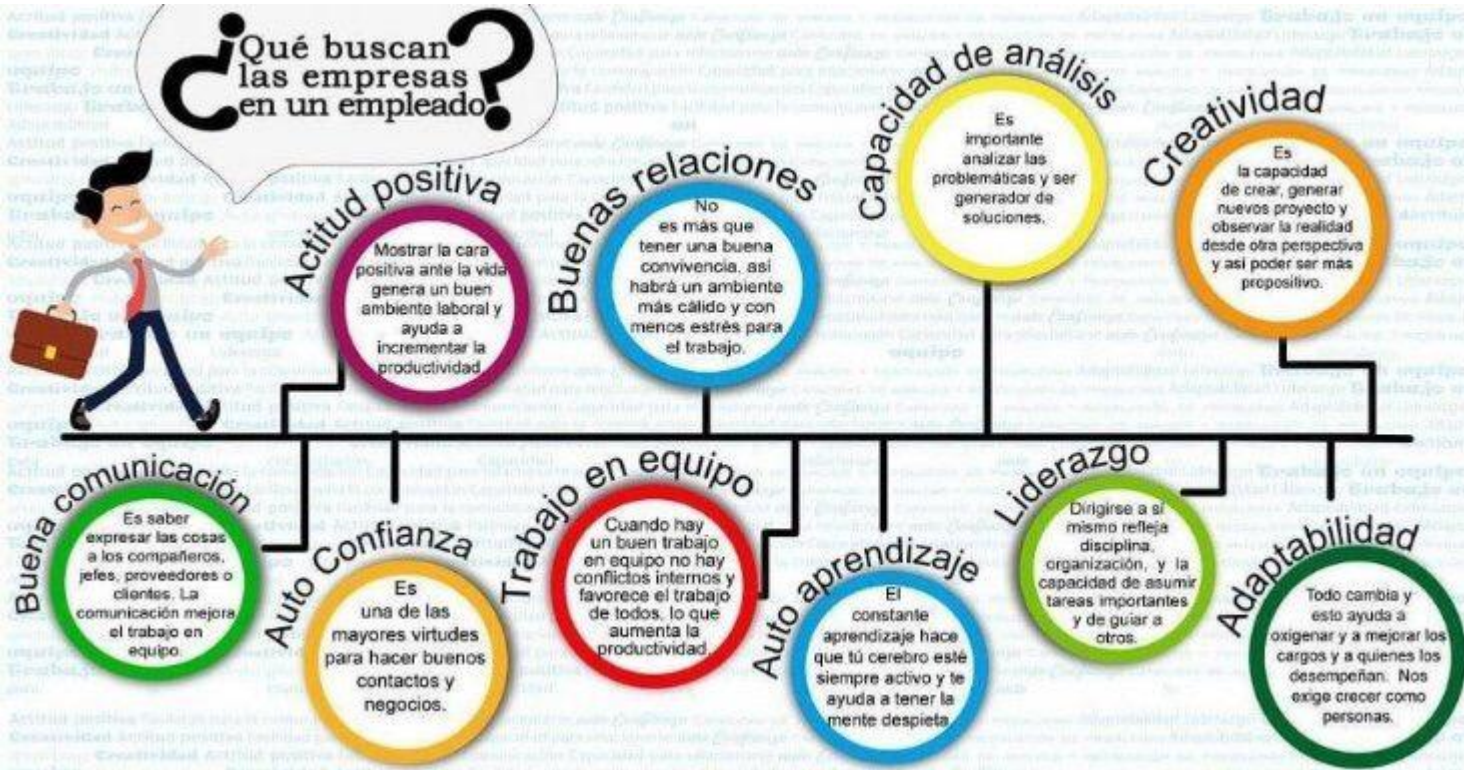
¿Qué buscan las empresas en un empleado?

Actitud positiva
Mostrar la cara positiva ante la vida genera un buen ambiente laboral y ayuda a incrementar la productividad

Buenas relaciones
No es más que tener una buena convivencia, así habrá un ambiente más cálido y con menos estrés para el trabajo.

Capacidad de análisis
Es importante analizar las problemáticas y ser generador de soluciones.

Creatividad
Es la capacidad de crear, generar nuevos proyecto y observar la realidad desde otra perspectiva y así poder ser más propositivo.

Buena comunicación
Es saber expresar las cosas a los compañeros, jefes, proveedores o clientes. La comunicación mejora el trabajo en equipo.

Auto Confianza
Es una de las mayores virtudes para hacer buenos contactos y negocios.

Trabajo en equipo
Cuando hay un buen trabajo en equipo no hay conflictos internos y favorece el trabajo de todos, lo que aumenta la productividad.

Auto aprendizaje
El constante aprendizaje hace que tú cerebro esté siempre activo y te ayuda a tener la mente despieta

Liderazgo
Dirigirse a sí mismo refleja disciplina, organización, y la capacidad de asumir tareas importantes y de guiar a otros.

Adaptabilidad
Todo cambia y esto ayuda a oxigenar y a mejorar los cargos y a quienes los desempeñan. Nos exige crecer como personas.